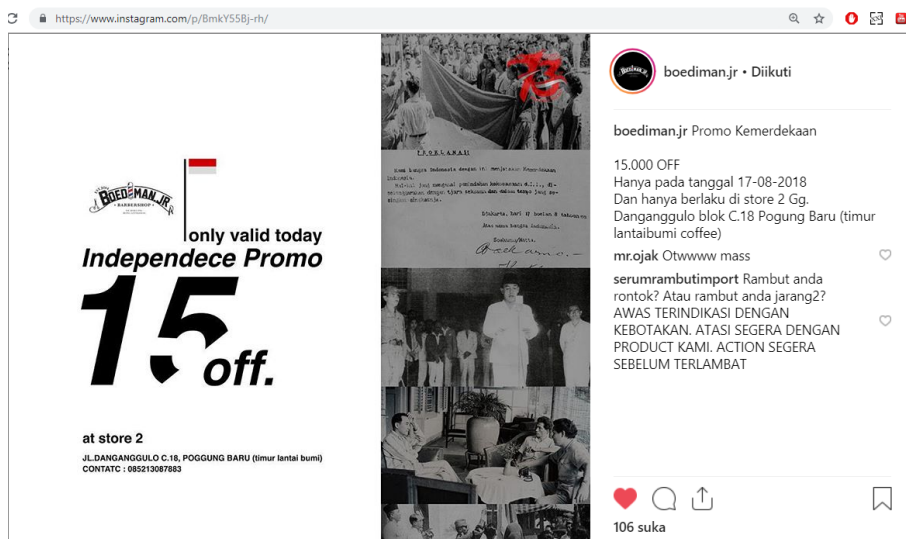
https://www.instagram.com/p/BmkY55Bj-rh/

BOEDIMAN.JR
BARBERSHOP

only valid today
Independece Promo
15 off.

at store 2
JL.DANGANGGULO C.18, POGGUNG BARU (timur lantai bumi)
CONTATC : 085213087883

73

PROKLAMASI

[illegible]

boediman.jr • Diikuti

boediman.jr Promo Kemerdekaan

15.000 OFF
Hanya pada tanggal 17-08-2018
Dan hanya berlaku di store 2 Gg. Danganggulo blok C.18 Pogung Baru (timur lantaibumi coffee)

mr.ojak Otwwww mass

serumrambutimport Rambut anda rontok? Atau rambut anda jarang2? AWAS TERINDIKASI DENGAN KEBOTAKAN. ATASI SEGERA DENGAN PRODUCT KAMI. ACTION SEGERA SEBELUM TERLAMBAT

106 suka